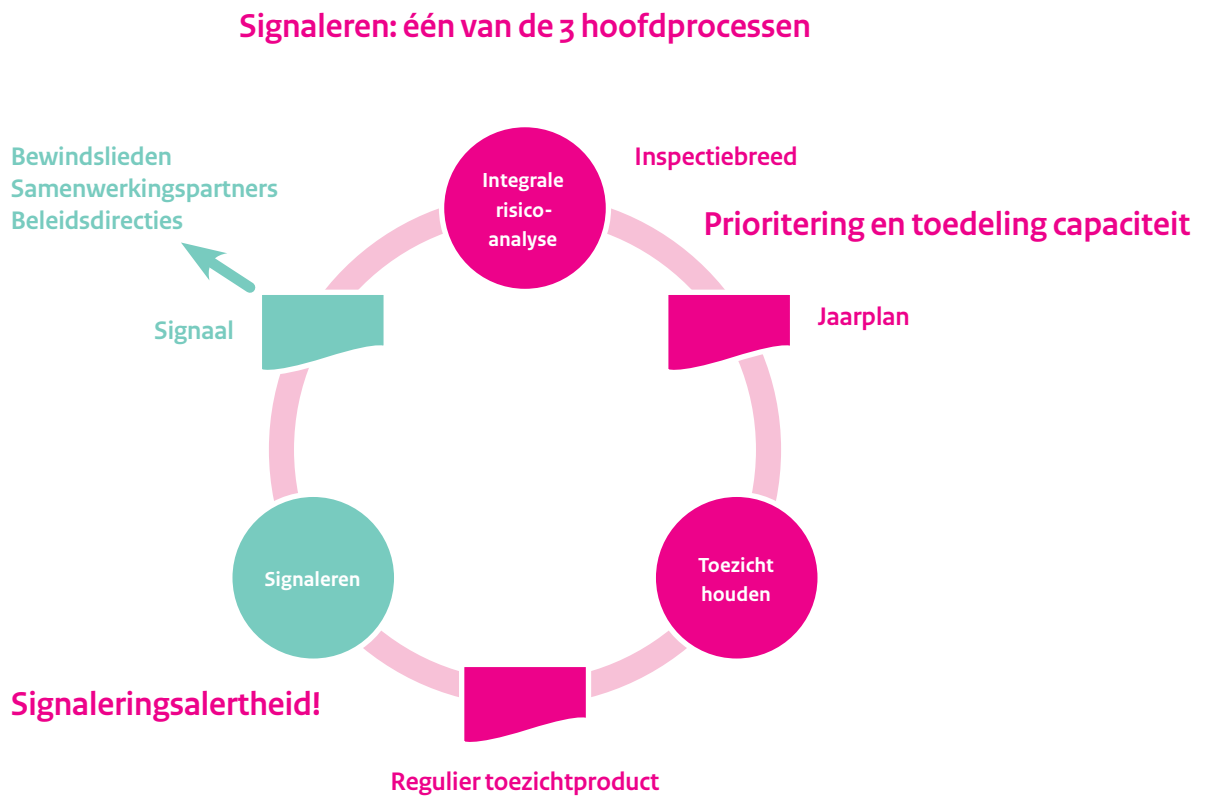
Signaleren: één van de 3 hoofdprocessen

Bewindslieden
Samenwerkingspartners
Beleidsdirecties

Integrale risico-analyse

Inspectiebreed

Prioritering en toedeling capaciteit

Signaal

Jaarplan

Signaleren

Toezicht houden

Signaleringsalertheid!

Regulier toezichtproduct